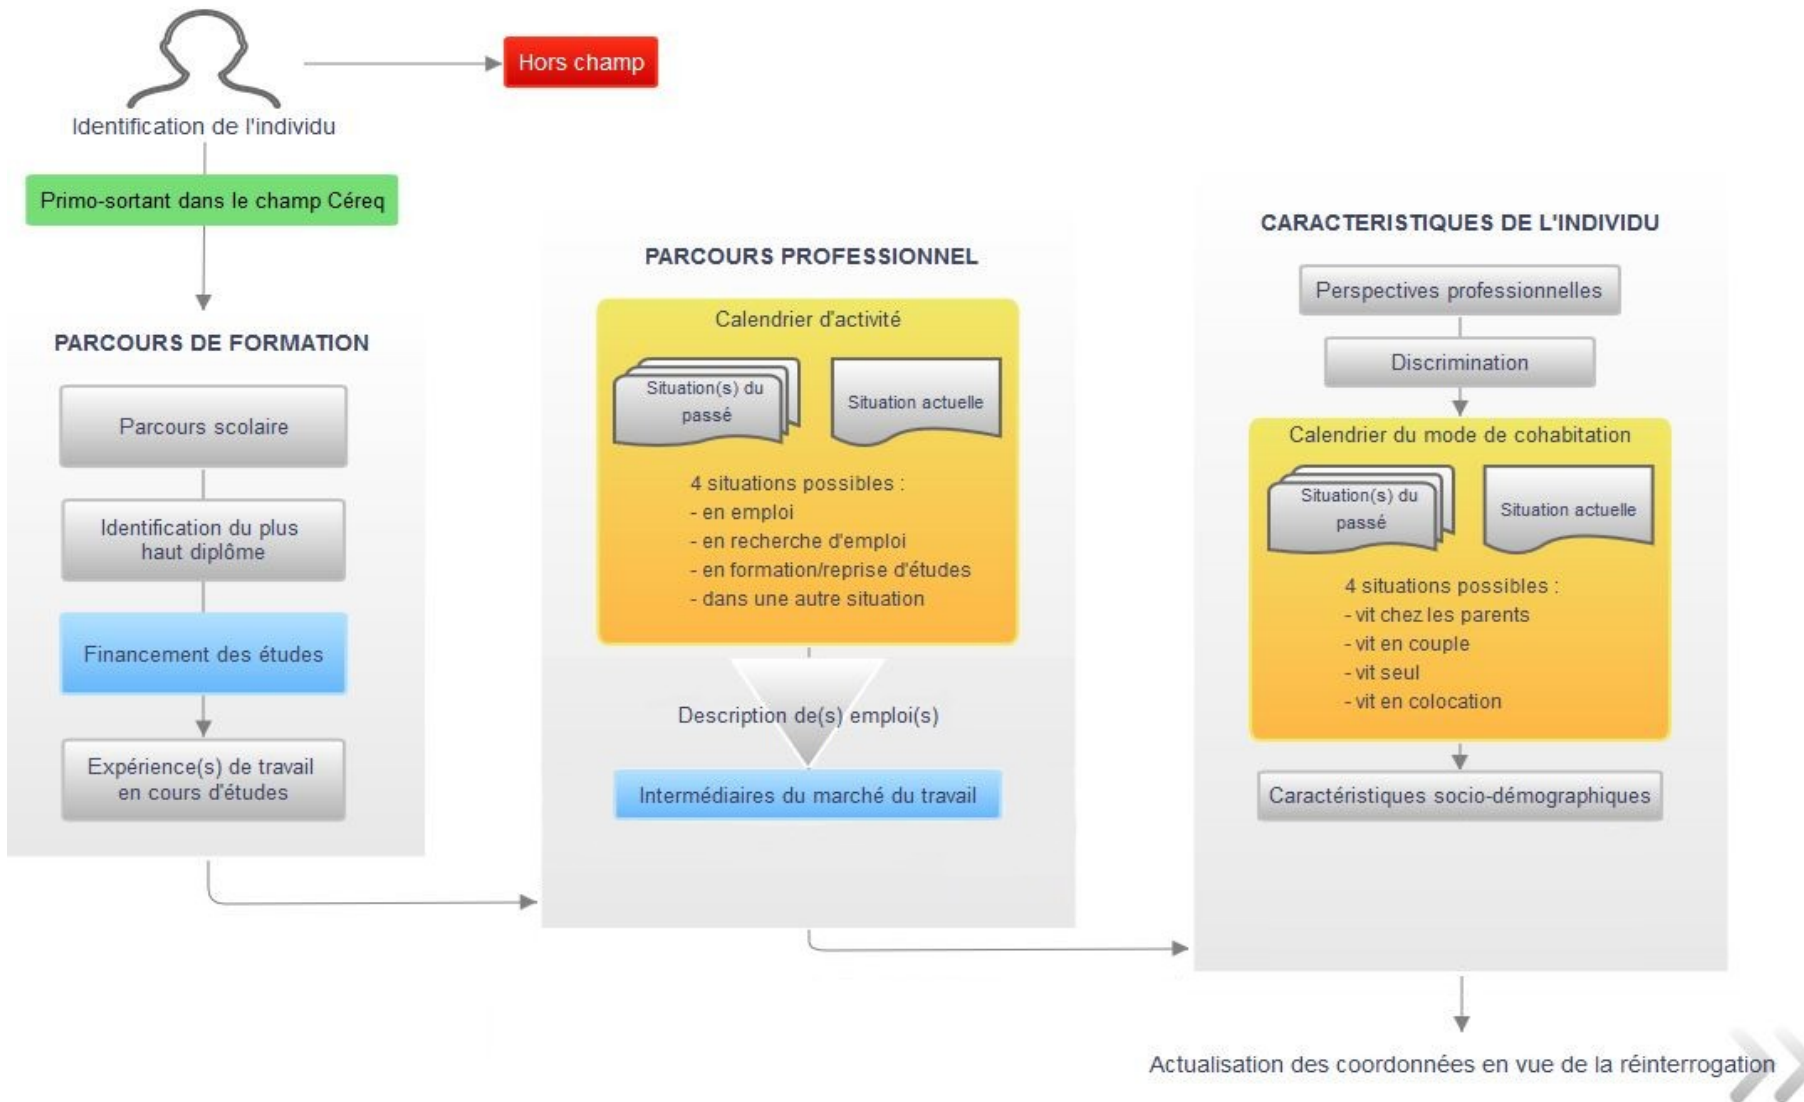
Identification de l'individu

Hors champ

Primo-sortant dans le champ Céreq

PARCOURS DE FORMATION

Parcours scolaire

Identification du plus haut diplôme

Financement des études

Expérience(s) de travail en cours d'études

PARCOURS PROFESSIONNEL

Calendrier d'activité

Situation(s) du passé

Situation actuelle

4 situations possibles :
- en emploi
- en recherche d'emploi
- en formation/reprise d'études
- dans une autre situation

Description de(s) emploi(s)

Intermédiaires du marché du travail

CARACTERISTIQUES DE L'INDIVIDU

Perspectives professionnelles

Discrimination

Calendrier du mode de cohabitation

Situation(s) du passé

Situation actuelle

4 situations possibles :
- vit chez les parents
- vit en couple
- vit seul
- vit en colocation

Caractéristiques socio-démographiques

Actualisation des coordonnées en vue de la réinterrogation